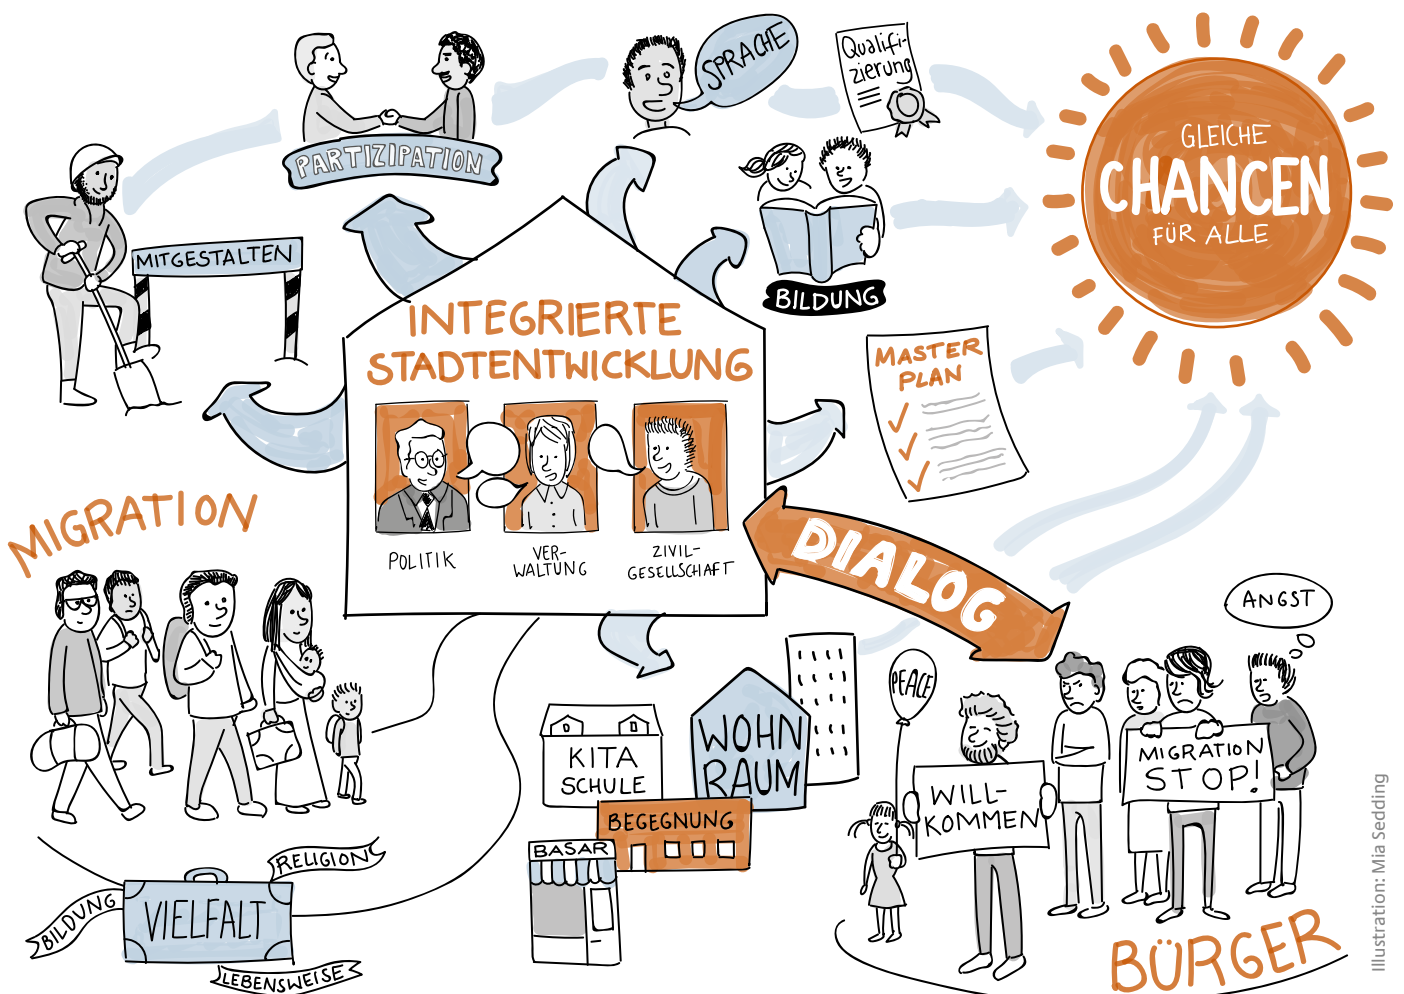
PARTIZIPATION

SPRACHE

Qualifizierung

GLEICHE CHANCEN FÜR ALLE

MITGESTALTEN

BILDUNG

INTEGRIERTE STADTENTWICKLUNG

POLITIK

VERWALTUNG

ZIVILGESELLSCHAFT

MASTER PLAN

MIGRATION

DIALOG

ANGST

PEACE

WOHN RAUM

KITA SCHULE

BEGEGNUNG

BASAR

WILLKOMMEN

MIGRATION STOP!

RELIGION

BILDUNG

VIELFALT

LEBENSWEISE

BÜRGER

Illustration: Mia Sedding